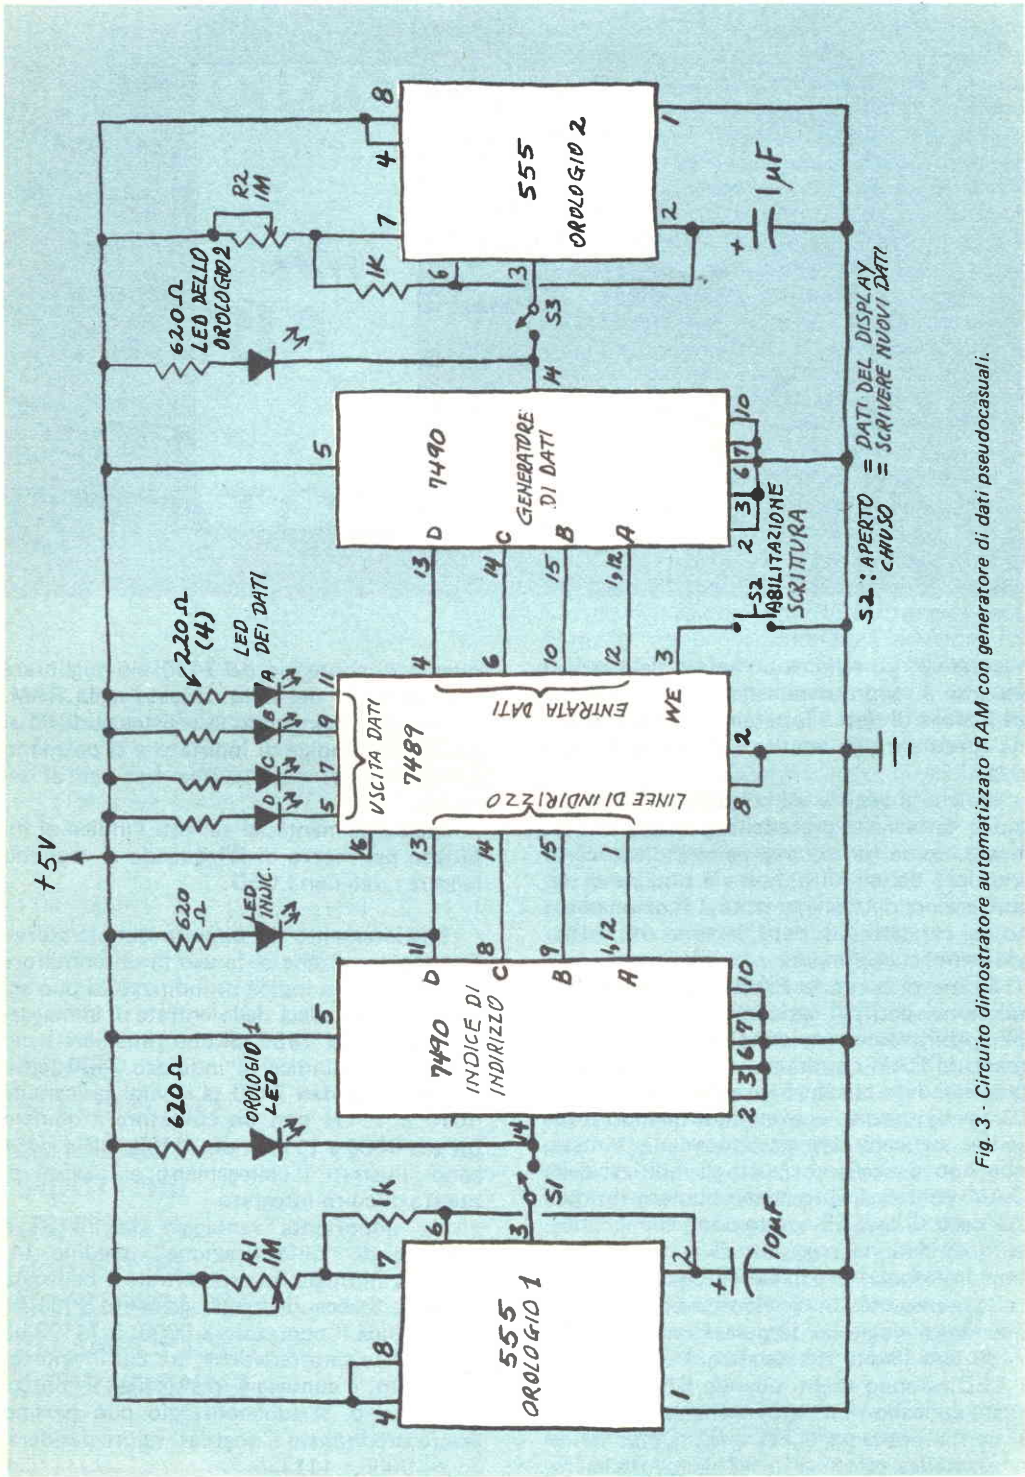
Fig. 3 - Circuito dimostratore automatizzato RAM con generatore di dati pseudocasuali.

+5V

555
OROLOGIO 1

R1
1M

1k

10μF

S1

620Ω
OROLOGIO 1
LED

7490
INDICE DI
INDIRIZZO

D C B A

620
Ω
LED
INDIC.

7489
USCITA DATI
LINEE DI INDIRIZZO
ENTRATA DATI
WE

220Ω
(4)
LED
DEI DATI

A B C D

S2
ABILITAZIONE
SCRITTURA

7490
GENERATORE
DI DATI

D C B A

620Ω
LED DELLO
OROLOGIO 2

R2
1M

1K

S3

555
OROLOGIO 2

1μF

S2 : APERTO = DATI DEL DISPLAY
CHIUSO = SCRIVERE NUOVI DATI

4 8 7 6 3 2 1 14 5 11 8 9 1,12 10 2 3 6 7 16 13 14 15 1 5 7 9 11 4 6 10 12 3 8 2 13 14 15 1,12 10